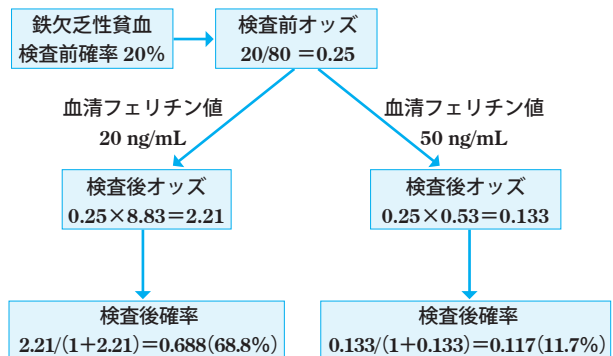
鉄欠乏性貧血
検査前確率 20%

検査前オッズ
20/80 ＝0.25

血清フェリチン値
20 ng/mL

血清フェリチン値
50 ng/mL

検査後オッズ
0.25×8.83＝2.21

検査後オッズ
0.25×0.53＝0.133

検査後確率
2.21/(1＋2.21)＝0.688(68.8%)

検査後確率
0.133/(1＋0.133)＝0.117(11.7%)